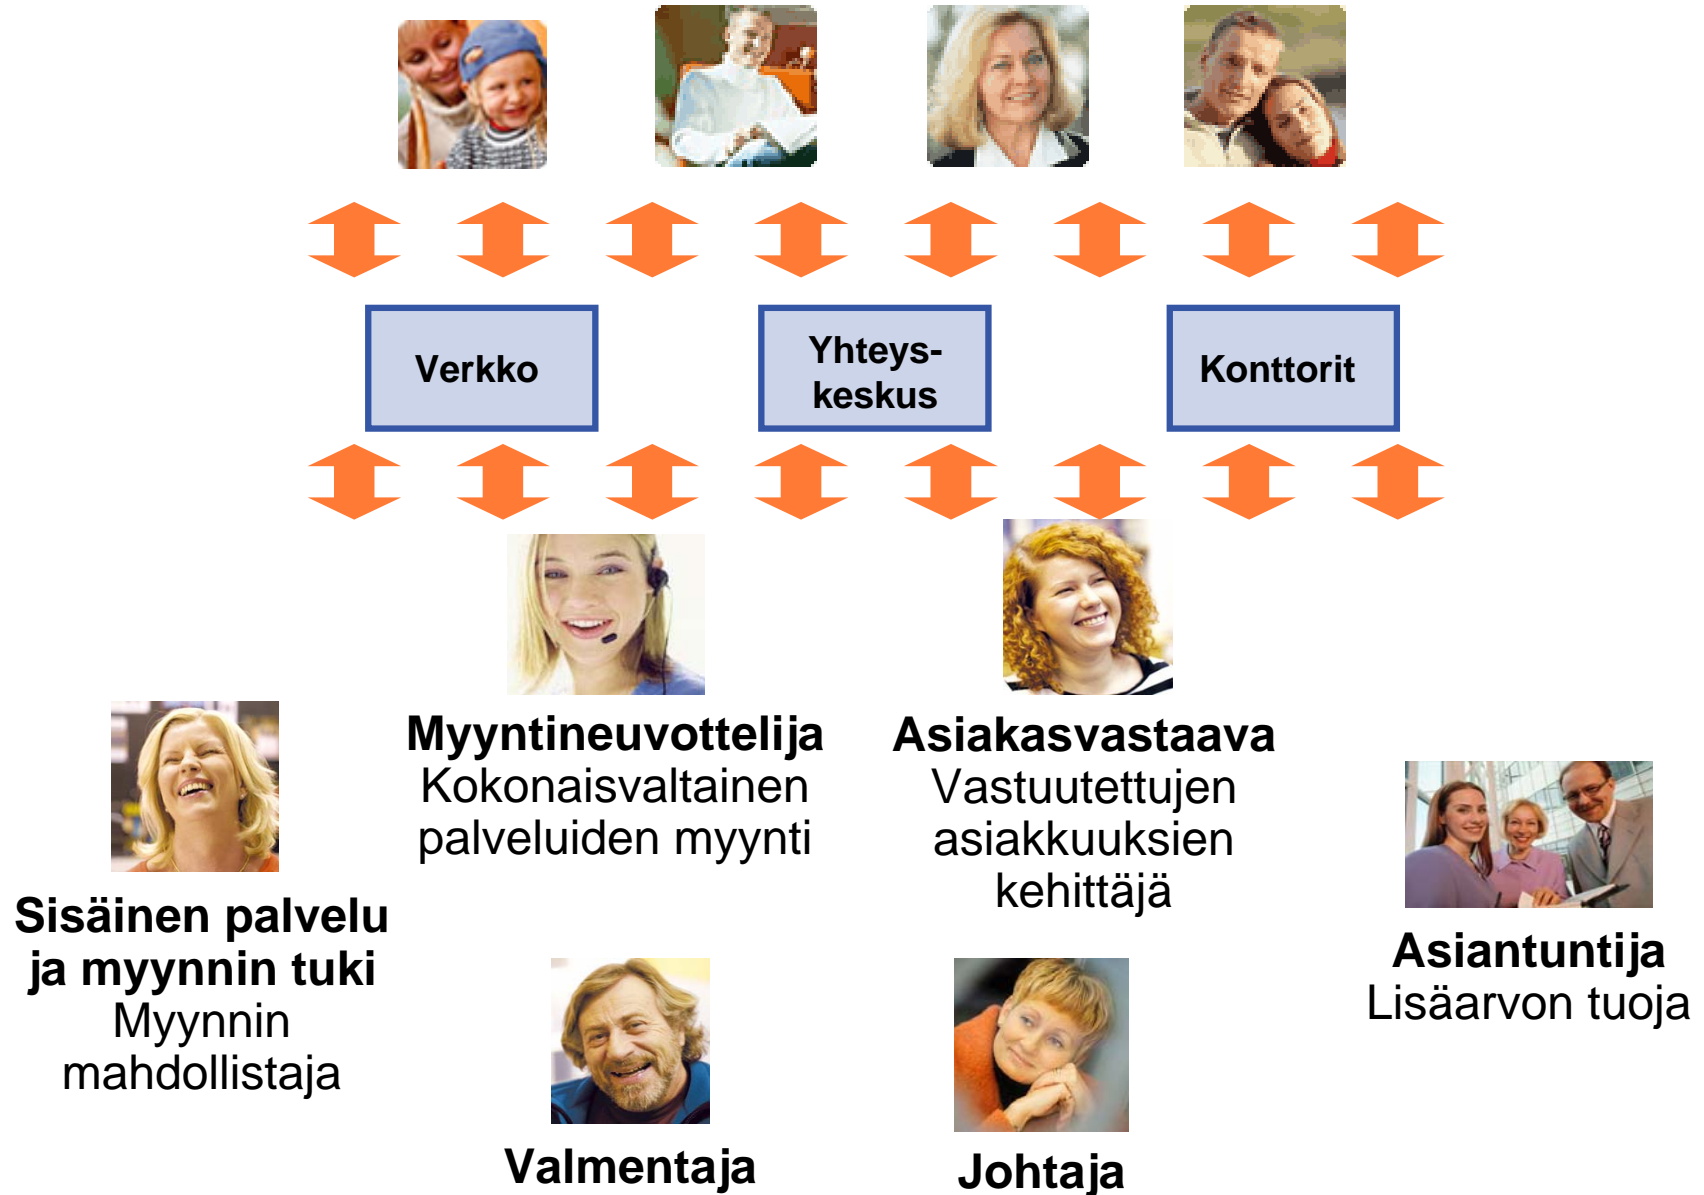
Verkko

Yhteys-
keskus

Konttorit

**Myyntineuvottelija**
Kokonaisvaltainen palveluiden myynti

**Asiakasvastaava**
Vastuutettujen asiakkuuksien kehittäjä

**Sisäinen palvelu ja myynnin tuki**
Myynnin mahdollistaja

**Asiantuntija**
Lisäarvon tuoja

**Valmentaja**

**Johtaja**